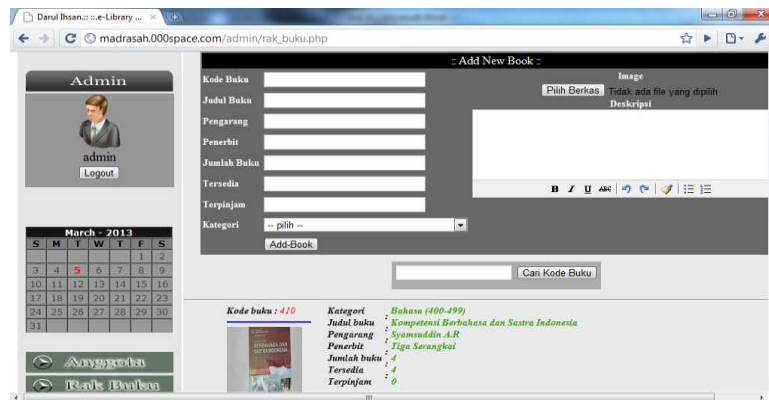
Darul Ihsan.:: ::e-Library ... ×

madrasah.000space.com/admin/rak_buku.php

Admin

admin

Logout

| March - 2013 | | | | | | |
|---|---|---|---|---|---|---|
| S | M | T | W | T | F | S |
| | | | | | 1 | 2 |
| 3 | 4 | 5 | 6 | 7 | 8 | 9 |
| 10 | 11 | 12 | 13 | 14 | 15 | 16 |
| 17 | 18 | 19 | 20 | 21 | 22 | 23 |
| 24 | 25 | 26 | 27 | 28 | 29 | 30 |
| 31 | | | | | | |

Anggota

Rak Buku

:: Add New Book ::

Kode Buku

Judul Buku

Pengarang

Penerbit

Jumlah Buku

Tersedia

Terpinjam

Kategori -- pilih --

Add-Book

Image

Pilih Berkas Tidak ada file yang dipilih

Deskripsi

B I U ABC

Cari Kode Buku

Kode buku : 410

Kategori : Bahasa (400-499)
Judul buku : Kompetensi Berbahasa dan Sastra Indonesia
Pengarang : Syamsuddin A.R
Penerbit : Tiga Serangkai
Jumlah buku : 4
Tersedia : 4
Terpinjam : 0